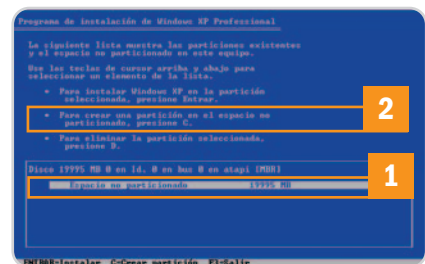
Programa de instalación de Windows XP Professional

La siguiente lista muestra las particiones existentes y el espacio no particionado en este equipo.

Use las teclas de cursor arriba y abajo para seleccionar un elemento de la lista.

• Para instalar Windows XP en la partición seleccionada, presione Entrar.

• Para crear una partición en el espacio no particionado, presione C.

• Para eliminar la partición seleccionada, presione D.

2

Disco 19995 MB 0 en Id. 0 en bus 0 en atapi [MBR]

Espacio no particionado 19995 MB

1

ENTRAR=Instalar C=Crear partición F3=Salir